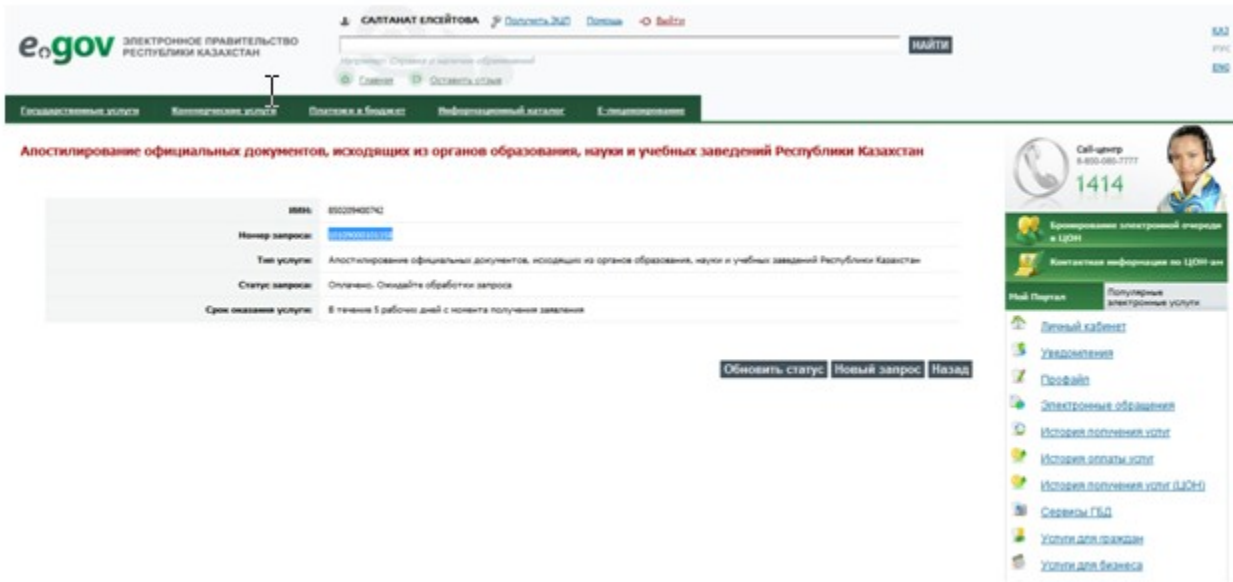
egov ЭЛЕКТРОННОЕ ПРАВИТЕЛЬСТВО РЕСПУБЛИКИ КАЗАХСТАН

САЛТАНАТ ЕЛСЕЙТОВА Получить ЭЦП Помощь Выйти

НАЙТИ

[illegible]

Главная Оставить отзыв

ҚАЗ
РУС
ENG

Государственные услуги Коммерческие услуги Платежи в бюджет Информационный каталог E-лицензирование

Апостилирование официальных документов, исходящих из органов образования, науки и учебных заведений Республики Казахстан

| | |
|---|---|
| ИИН: | 850209400742 |
| Номер запроса: | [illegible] |
| Тип услуги: | Апостилирование официальных документов, исходящих из органов образования, науки и учебных заведений Республики Казахстан |
| Статус запроса: | Оплачено. Ожидайте обработки запроса |
| Срок оказания услуги: | В течение 5 рабочих дней с момента получения заявления |

Обновить статус Новый запрос Назад

Call-центр 8-800-080-7777 1414

Бронирование электронной очереди в ЦОН

Контактная информация по ЦОН-ам

Мой Портал

Популярные электронные услуги

Личный кабинет
Уведомления
Профайл
Электронные обращения
История получения услуг
История оплаты услуг
История получения услуг (ЦОН)
Сервисы ПБД
Услуги для граждан
Услуги для бизнеса